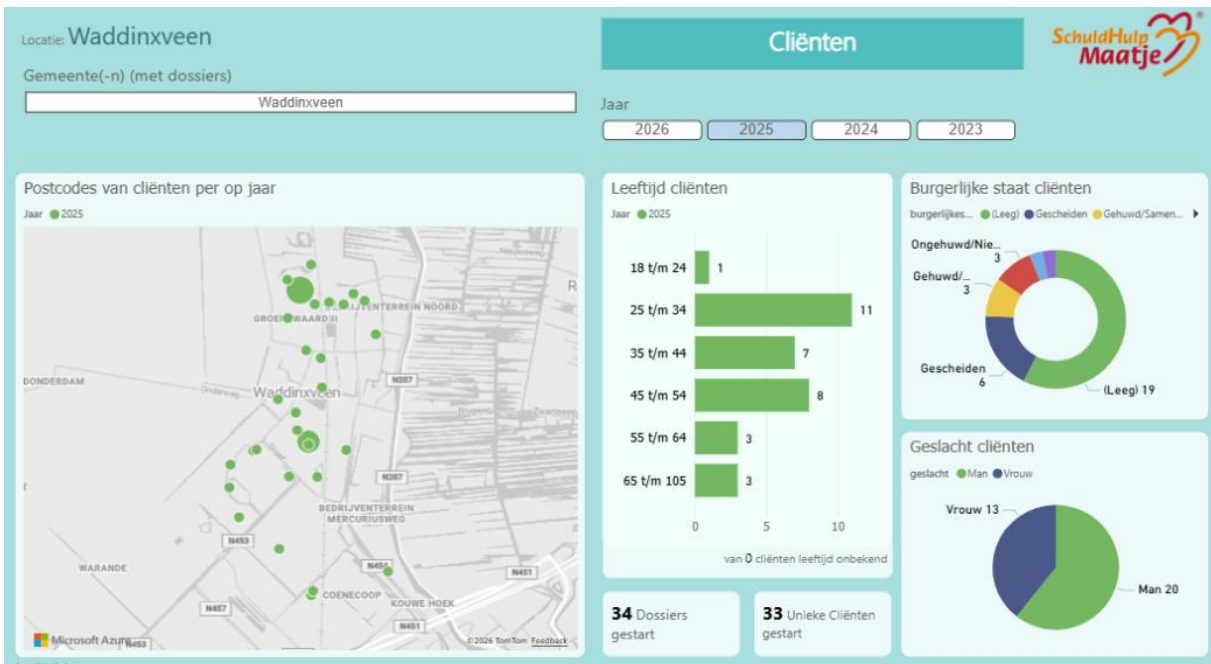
Locatie: Waddinxveen

Gemeente(-n) (met dossiers)

Waddinxveen

Cliënten

SchuldHulpMaatje

Jaar

2026 2025 2024 2023

Postcodes van cliënten per op jaar

Jaar 2025

GROENSWAARD II

BEDRIJVENTERREIN NOORD

DONDERDAM

Waddinxveen

N207

N207

BEDRIJVENTERREIN MERCURIUSWEG

N453

WARANDE

N454

N451

COENECOOP

KOUWE HOEK

N457

N451

Microsoft Azure

©2026 TomTom Feedback

Leeftijd cliënten

Jaar 2025

| | |
|---|---|
| 18 t/m 24 | 1 |
| 25 t/m 34 | 11 |
| 35 t/m 44 | 7 |
| 45 t/m 54 | 8 |
| 55 t/m 64 | 3 |
| 65 t/m 105 | 3 |

0 5 10

van 0 cliënten leeftijd onbekend

Burgerlijke staat cliënten

burgerlijkes... (Leeg) Gescheiden Gehuwd/Samen...

Ongehuwd/Nie... 3

Gehuwd/... 3

Gescheiden 6

(Leeg) 19

Geslacht cliënten

geslacht Man Vrouw

Vrouw 13

Man 20

34 Dossiers gestart

33 Unieke Cliënten gestart